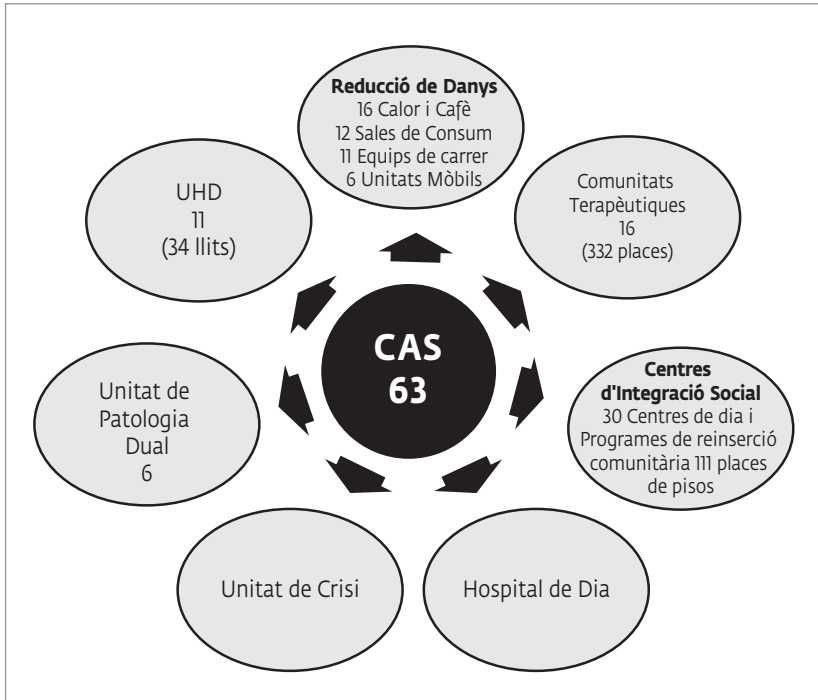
Reducció de Danys
16 Calor i Cafè
12 Sales de Consum
11 Equips de carrer
6 Unitats Mòbils

UHD
11
(34 llits)

Comunitats
Terapèutiques
16
(332 places)

CAS
63

Unitat de
Patologia
Dual
6

Centres
d'Integració Social
30 Centres de dia i
Programes de reinserció
comunitària 111 places
de pisos

Unitat de Crisi

Hospital de Dia